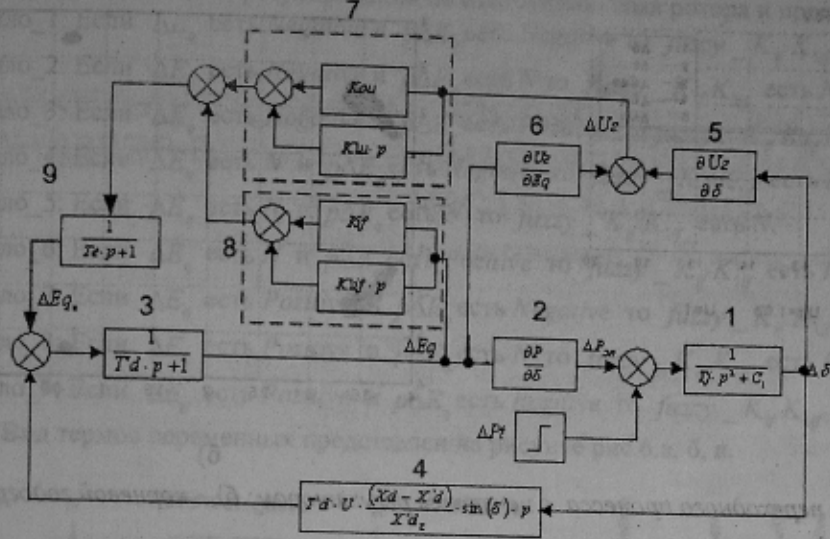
7

Kou

Kıu · p

ΔUг

5

6

$\frac{\partial U_г}{\partial E_q}$

$\frac{\partial U_г}{\partial \delta}$

9

$\frac{1}{Te \cdot p+1}$

8

Kif

Kıif · p

ΔEq.

3

$\frac{1}{T'd \cdot p+1}$

ΔEq

2

$\frac{\partial P}{\partial \delta}$

$\Delta P_{эл}$

1

$\frac{1}{Tj \cdot p^2 + C_1}$

Δδ

ΔPт

4

$T'd \cdot U \cdot \frac{(Xd - X'd)}{X'd_Σ} \cdot \sin(\delta) \cdot p$

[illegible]